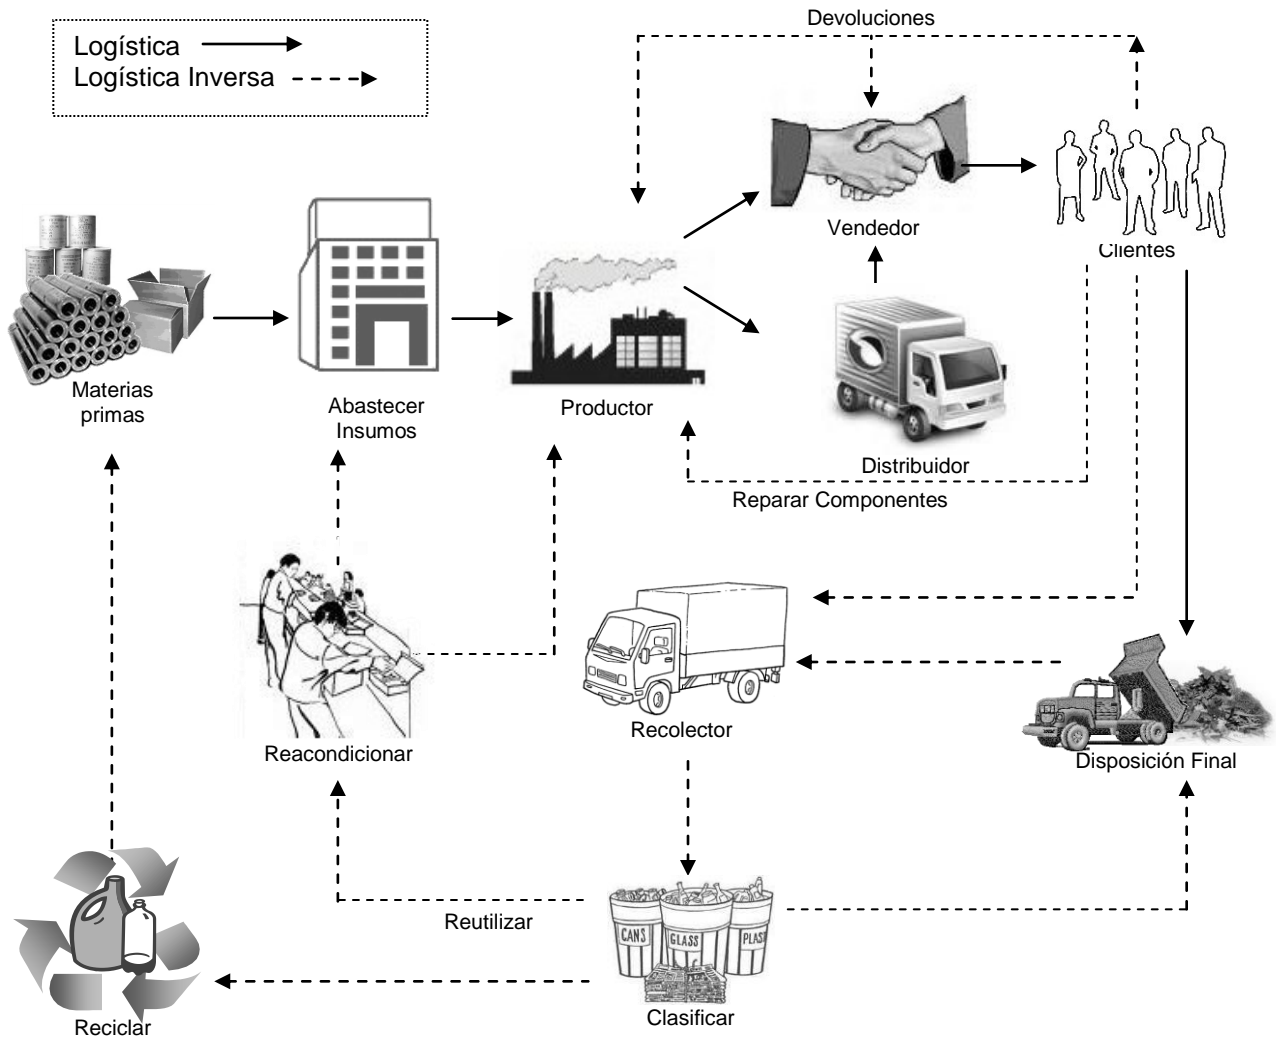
Logística
Logística Inversa

Devoluciones

Vendedor

Clientes

Materias primas

Abastecer Insumos

Productor

Distribuidor

Reparar Componentes

Reacondicionar

Recolector

Disposición Final

Reutilizar

CANS GLASS PLAS

Clasificar

Reciclar